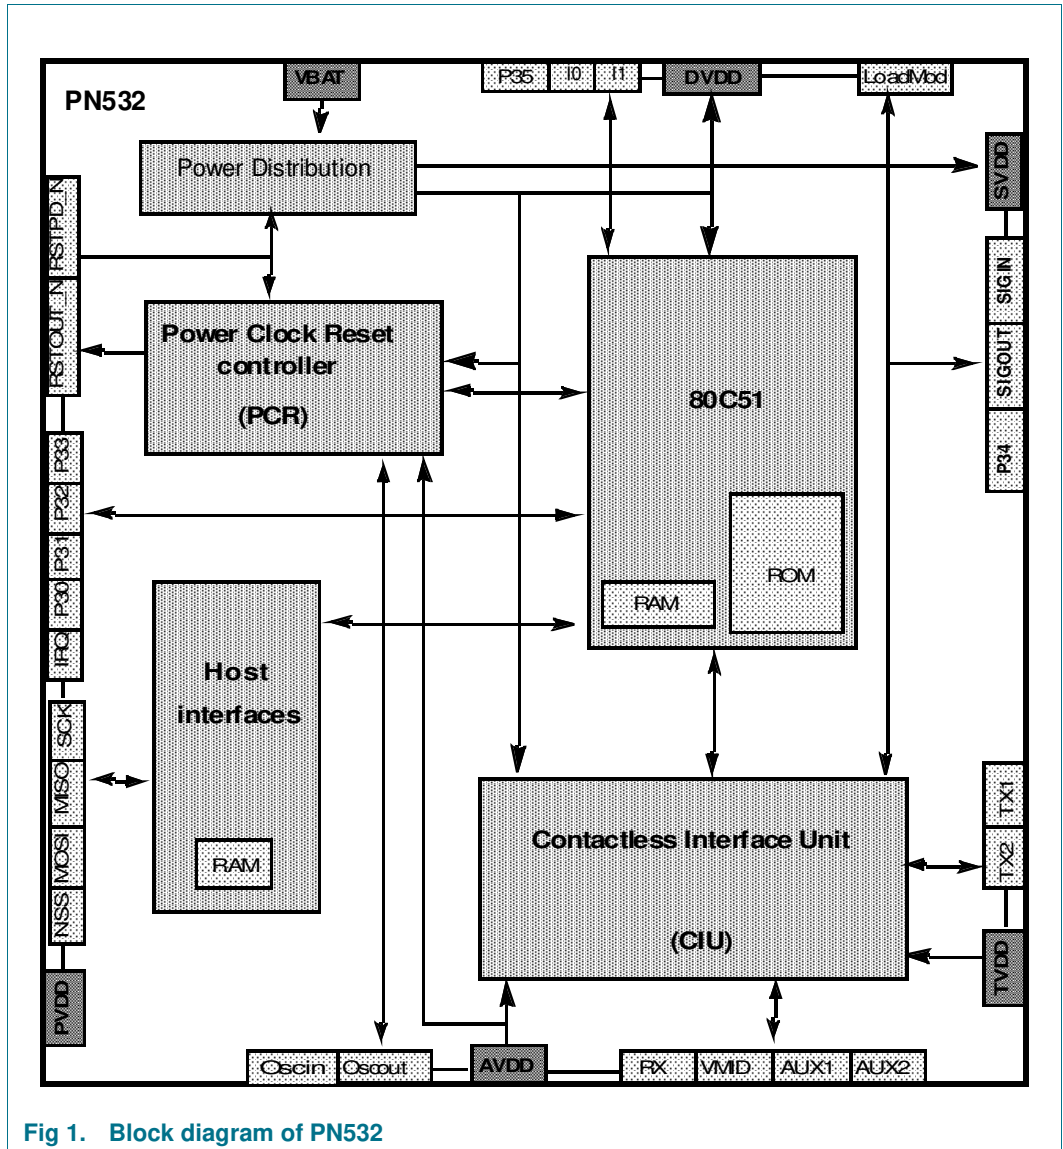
PN532

VBAT

P35 I0 I1 DVDD LoadMod

Power Distribution

SVDD

RSTPD_N

RSTOUT_N

Power Clock Reset controller

(PCR)

SIGIN

SIGOUT

P34

80C51

P33

P32

P31

P30

IRQ

RAM

ROM

Host interfaces

SCK

MISO

MOSI

NSS

RAM

Contactless Interface Unit

(CIU)

TX1

TX2

TVDD

PVDD

Oscin Oscout AVDD RX VMID AUX1 AUX2

Fig 1. Block diagram of PN532